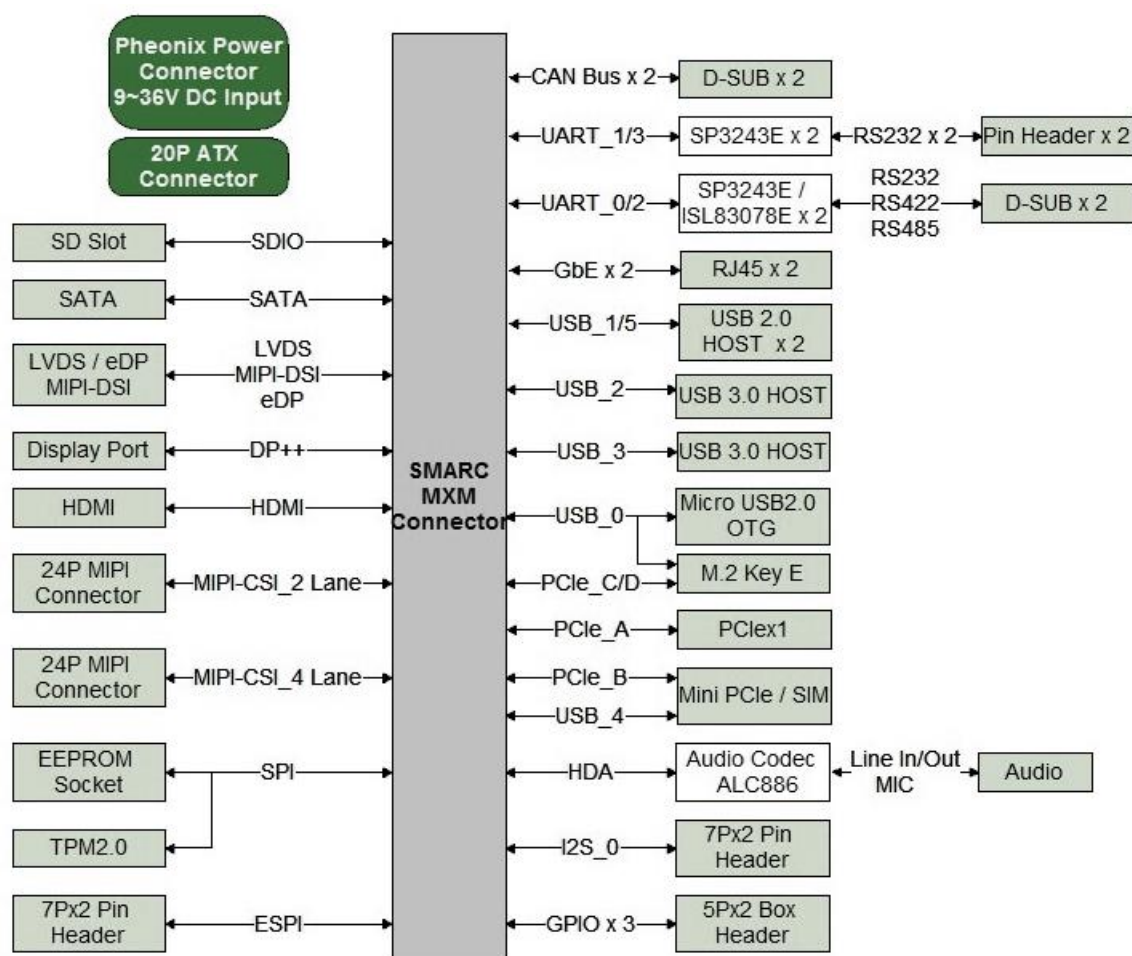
Pheonix Power Connector 9~36V DC Input

20P ATX Connector

SD Slot
SDIO

SATA
SATA

LVDS / eDP MIPI-DSI
LVDS MIPI-DSI eDP

Display Port
DP++

HDMI
HDMI

24P MIPI Connector
MIPI-CSI_2 Lane

24P MIPI Connector
MIPI-CSI_4 Lane

EEPROM Socket
SPI

TPM2.0

7Px2 Pin Header
ESPI

SMARC MXM Connector

CAN Bus x 2
D-SUB x 2

UART_1/3
SP3243E x 2
RS232 x 2
Pin Header x 2

UART_0/2
SP3243E / ISL83078E x 2
RS232 RS422 RS485
D-SUB x 2

GbE x 2
RJ45 x 2

USB_1/5
USB 2.0 HOST x 2

USB_2
USB 3.0 HOST

USB_3
USB 3.0 HOST

USB_0
Micro USB2.0 OTG

PCIe_C/D
M.2 Key E

PCIe_A
PCIex1

PCIe_B
USB_4
Mini PCIe / SIM

HDA
Audio Codec ALC886
Line In/Out MIC
Audio

I2S_0
7Px2 Pin Header

GPIO x 3
5Px2 Box Header